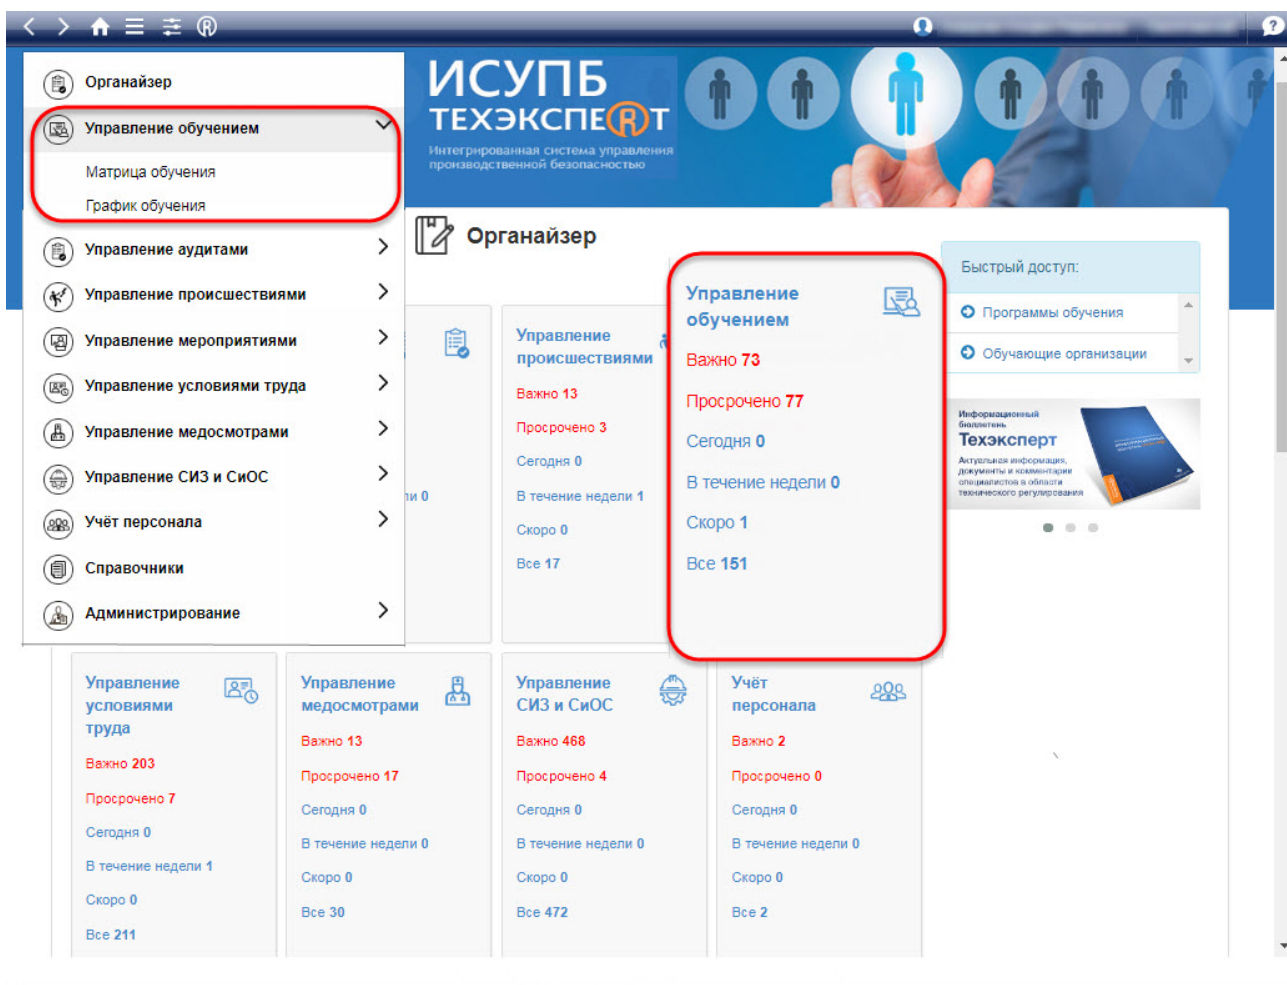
Органайзер
Управление обучением
Матрица обучения
График обучения
Управление аудитами
Управление происшествиями
Управление мероприятиями
Управление условиями труда
Управление медосмотрами
Управление СИЗ и СиОС
Учёт персонала
Справочники
Администрирование

ИСУПБ
ТЕХЭКСПЕРТ
Интегрированная система управления производственной безопасностью

Органайзер

Управление обучением
Важно 73
Просрочено 77
Сегодня 0
В течение недели 0
Скоро 1
Все 151

Управление происшествиями
Важно 13
Просрочено 3
Сегодня 0
В течение недели 1
Скоро 0
Все 17

ли 0

Быстрый доступ:
Программы обучения
Обучающие организации

Информационный бюллетень
Техэксперт
Актуальная информация, документы и комментарии специалистов в области технического регулирования

Управление условиями труда
Важно 203
Просрочено 7
Сегодня 0
В течение недели 1
Скоро 0
Все 211

Управление медосмотрами
Важно 13
Просрочено 17
Сегодня 0
В течение недели 0
Скоро 0
Все 30

Управление СИЗ и СиОС
Важно 468
Просрочено 4
Сегодня 0
В течение недели 0
Скоро 0
Все 472

Учёт персонала
Важно 2
Просрочено 0
Сегодня 0
В течение недели 0
Скоро 0
Все 2